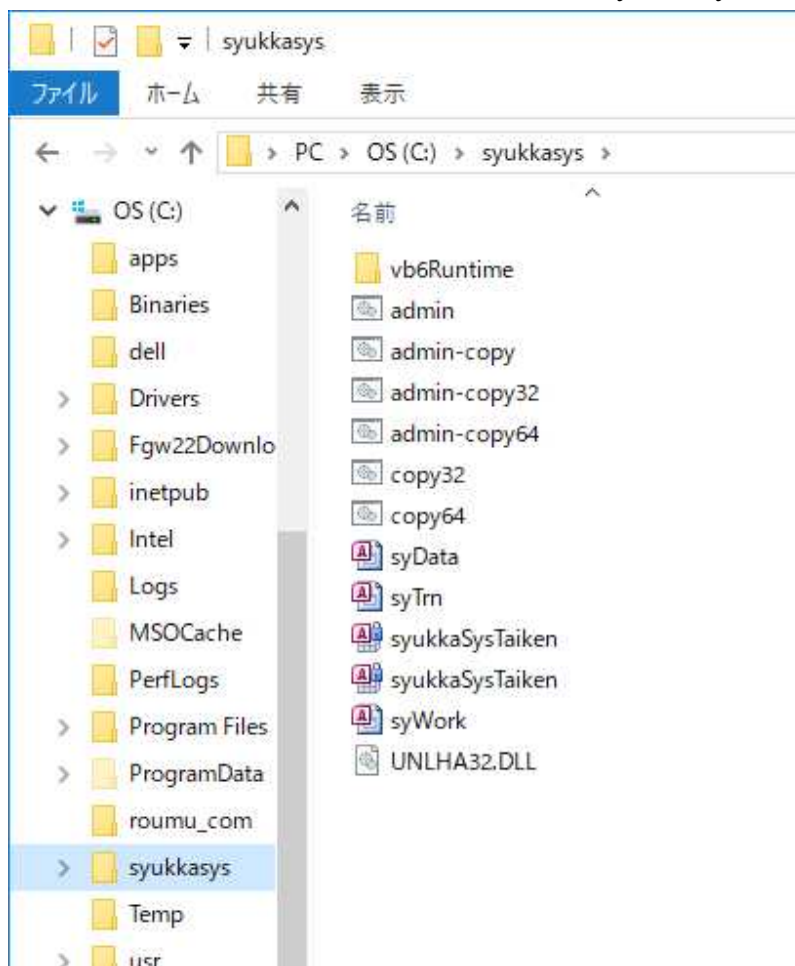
syukkasys

ファイル ホーム 共有 表示

PC › OS (C:) › syukkasys ›

OS (C:)
apps
Binaries
dell
Drivers
Fgw22Downlo
inetpub
Intel
Logs
MSOCache
PerfLogs
Program Files
ProgramData
roumu_com
syukkasys
Temp
usr

名前
vb6Runtime
admin
admin-copy
admin-copy32
admin-copy64
copy32
copy64
syData
syTrn
syukkaSysTaiken
syukkaSysTaiken
syWork
UNLHA32.DLL